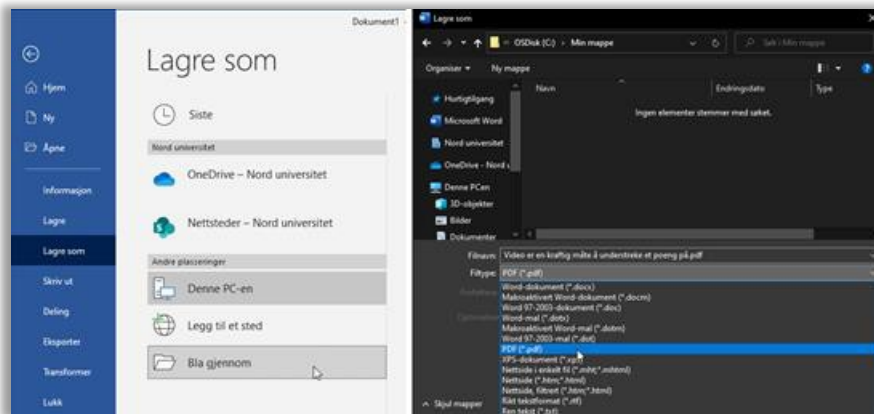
Dokument1

Hjem
Ny
Åpne
Informasjon
Lagre
Lagre som
Skriv ut
Deling
Eksporter
Transformer
Lukk

Lagre som

Siste

Nord universitet

OneDrive – Nord universitet

Nettsteder – Nord universitet

Andre plasseringer

Denne PC-en

Legg til et sted

Bla gjennom

Lagre som

OSDisk (C:) › Min mappe

Søk i Min mappe

Organiser ▾ Ny mappe

Hurtigtilgang
Microsoft Word
Nord universitet
OneDrive - Nord u
Denne PCen
3D-objekter
Bilder
Dokumenter

Navn
Endringsdato
Type

Ingen elementer stemmer med søket.

Filnavn: Video er en kraftig måte å understreke et poeng på.pdf

Filtype: PDF (*.pdf)

Word-dokument (*.docx)
Makroaktivert Word-dokument (*.docm)
Word 97-2003-dokument (*.doc)
Word-mal (*.dotx)
Makroaktivert Word-mal (*.dotm)
Word 97-2003-mal (*.dot)
PDF (*.pdf)
XPS-dokument (*.xps)
Nettside i enkelt fil (*.mht;*.mhtml)
Nettside (*.htm;*.html)
Nettside, filtrert (*.htm;*.html)
Rikt tekstformat (*.rtf)
Ren tekst (*.txt)

Skjul mapper